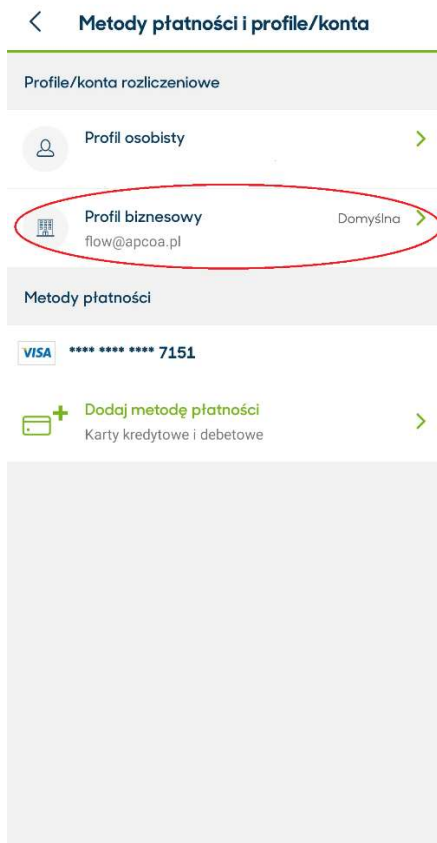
Metody płatności i profile/konta

Profile/konta rozliczeniowe

Profil osobisty

Profil biznesowy
flow@apcoa.pl
Domyślna

Metody płatności

VISA **** **** **** 7151

Dodaj metodę płatności
Karty kredytowe i debetowe